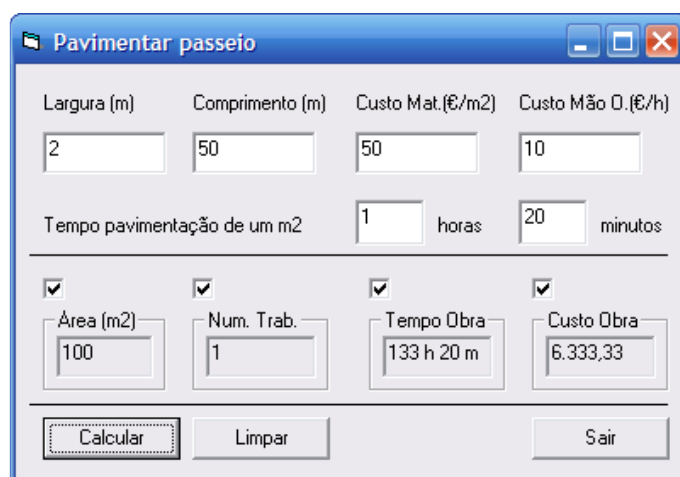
Pavimentar passeio

Largura (m)
2

Comprimento (m)
50

Custo Mat.(€/m2)
50

Custo Mão O.(€/h)
10

Tempo pavimentação de um m2
1
horas
20
minutos

Área (m2)
100

Num. Trab.
1

Tempo Obra
133 h 20 m

Custo Obra
6.333,33

Calcular
Limpar
Sair